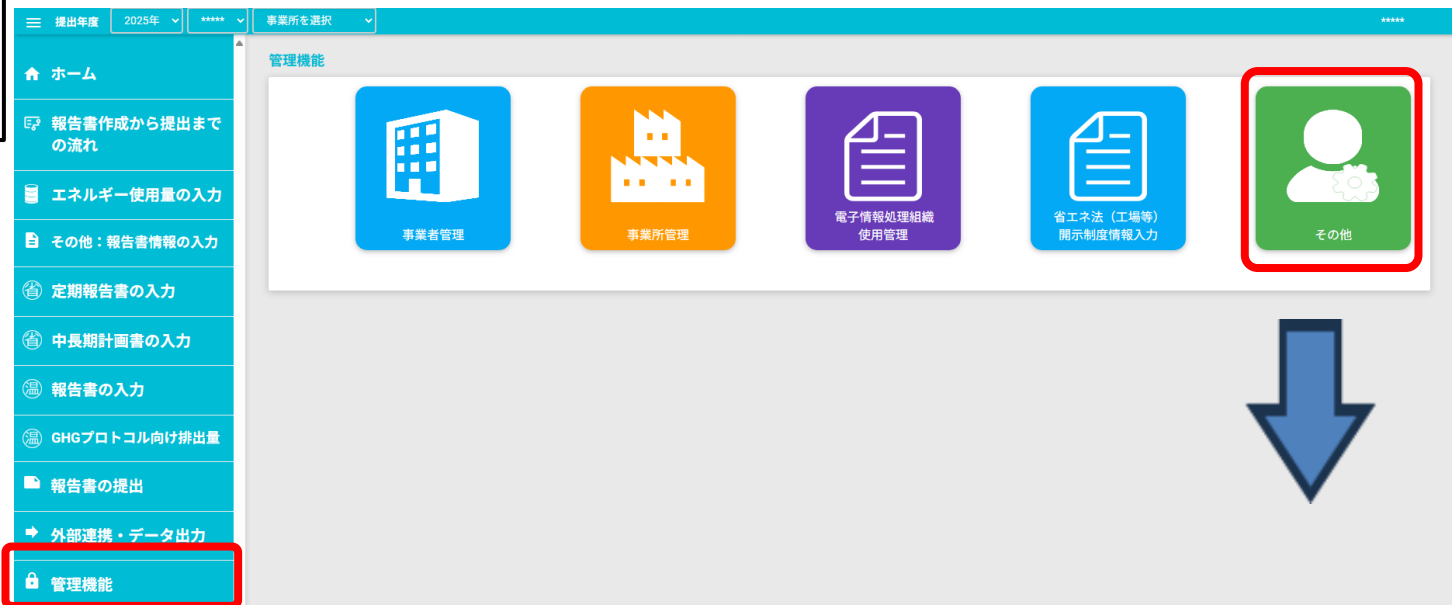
提出年度 2025年 ***** 事業所を選択 *****

ホーム

報告書作成から提出までの流れ

エネルギー使用量の入力

その他：報告書情報の入力

定期報告書の入力

中長期計画書の入力

報告書の入力

GHGプロトコル向け排出量

報告書の提出

外部連携・データ出力

管理機能

管理機能

事業者管理

事業所管理

電子情報処理組織使用管理

省エネ法（工場等）開示制度情報入力

その他